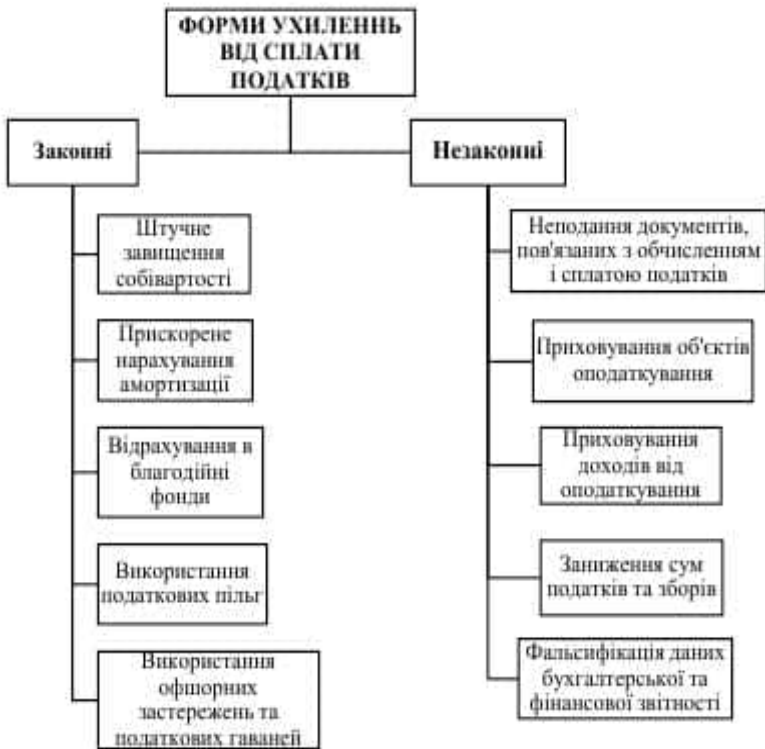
ФОРМИ УХИЛЕНЬ ВІД СПЛАТИ ПОДАТКІВ

Законні

Штучне завищення собівартості

Прискорене нарахування амортизації

Відрахування в благодійні фонди

Використання податкових пільг

Використання офшорних застережень та податкових гаваней

Незаконні

Неподання документів, пов'язаних з обчисленням і сплатою податків

Приховування об'єктів оподаткування

Приховування доходів від оподаткування

Заниження сум податків та зборів

Фальсифікація даних бухгалтерської та фінансової звітності